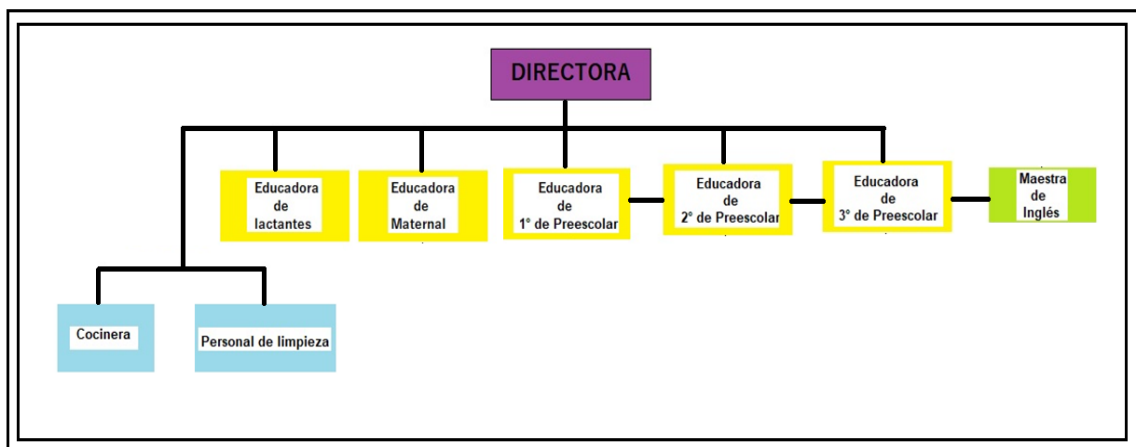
DIRECTORA

Educadora de lactantes

Educadora de Maternal

Educadora de 1° de Preescolar

Educadora de 2° de Preescolar

Educadora de 3° de Preescolar

Maestra de Inglés

Cocinera

Personal de limpieza